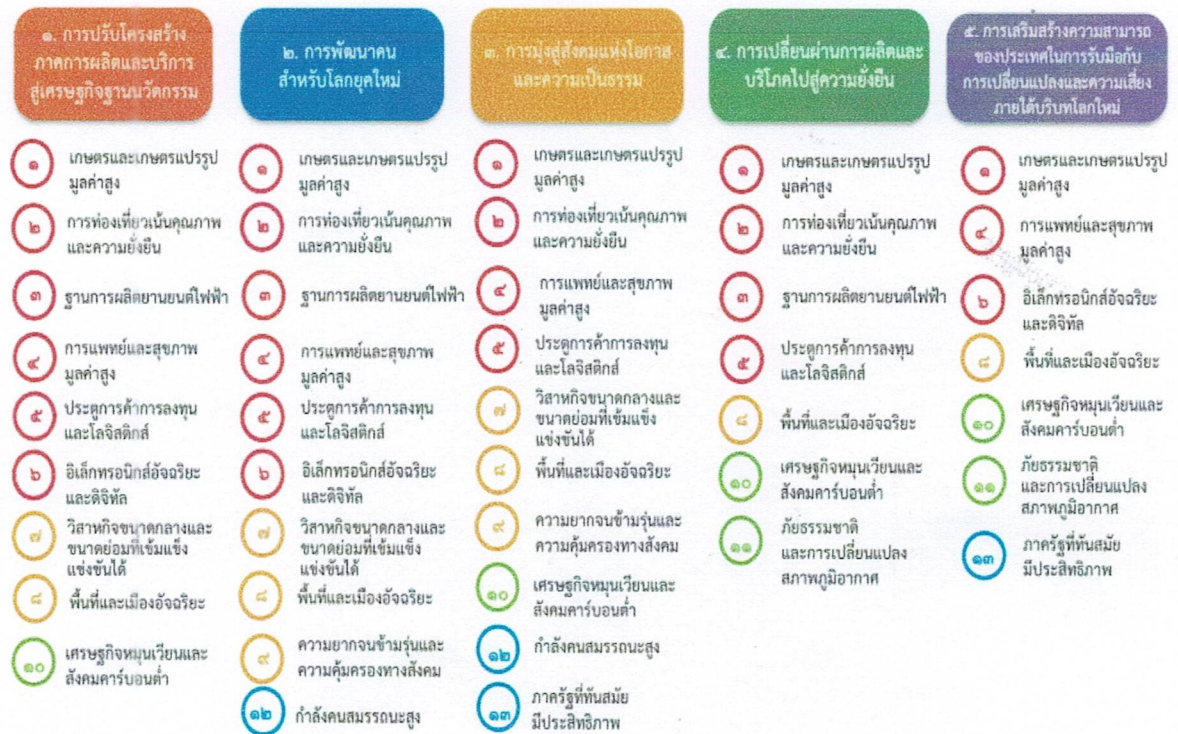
๑. การปรับโครงสร้างภาคการผลิตและบริการสู่เศรษฐกิจฐานนวัตกรรม

๑ เกษตรและเกษตรแปรรูปมูลค่าสูง
๒ การท่องเที่ยวเน้นคุณภาพและความยั่งยืน
๓ ฐานการผลิตยานยนต์ไฟฟ้า
๔ การแพทย์และสุขภาพมูลค่าสูง
๕ ประตูการค้าการลงทุนและโลจิสติกส์
๖ อิเล็กทรอนิกส์อัจฉริยะและดิจิทัล
๗ วิสาหกิจขนาดกลางและขนาดย่อมที่เข้มแข็งแข่งขันได้
๘ พื้นที่และเมืองอัจฉริยะ
๑๐ เศรษฐกิจหมุนเวียนและสังคมคาร์บอนต่ำ

๒. การพัฒนาคนสำหรับโลกยุคใหม่

๑ เกษตรและเกษตรแปรรูปมูลค่าสูง
๒ การท่องเที่ยวเน้นคุณภาพและความยั่งยืน
๓ ฐานการผลิตยานยนต์ไฟฟ้า
๔ การแพทย์และสุขภาพมูลค่าสูง
๕ ประตูการค้าการลงทุนและโลจิสติกส์
๖ อิเล็กทรอนิกส์อัจฉริยะและดิจิทัล
๗ วิสาหกิจขนาดกลางและขนาดย่อมที่เข้มแข็งแข่งขันได้
๘ พื้นที่และเมืองอัจฉริยะ
๙ ความยากจนข้ามรุ่นและความคุ้มครองทางสังคม
๑๒ กำลังคนสมรรถนะสูง

๓. การมุ่งสู่สังคมแห่งโอกาสและความเป็นธรรม

๑ เกษตรและเกษตรแปรรูปมูลค่าสูง
๒ การท่องเที่ยวเน้นคุณภาพและความยั่งยืน
๔ การแพทย์และสุขภาพมูลค่าสูง
๕ ประตูการค้าการลงทุนและโลจิสติกส์
๗ วิสาหกิจขนาดกลางและขนาดย่อมที่เข้มแข็งแข่งขันได้
๘ พื้นที่และเมืองอัจฉริยะ
๙ ความยากจนข้ามรุ่นและความคุ้มครองทางสังคม
๑๐ เศรษฐกิจหมุนเวียนและสังคมคาร์บอนต่ำ
๑๒ กำลังคนสมรรถนะสูง
๑๓ ภาครัฐที่ทันสมัยมีประสิทธิภาพ

๔. การเปลี่ยนผ่านการผลิตและบริโภคไปสู่ความยั่งยืน

๑ เกษตรและเกษตรแปรรูปมูลค่าสูง
๒ การท่องเที่ยวเน้นคุณภาพและความยั่งยืน
๓ ฐานการผลิตยานยนต์ไฟฟ้า
๕ ประตูการค้าการลงทุนและโลจิสติกส์
๘ พื้นที่และเมืองอัจฉริยะ
๑๐ เศรษฐกิจหมุนเวียนและสังคมคาร์บอนต่ำ
๑๑ ภัยธรรมชาติและการเปลี่ยนแปลงสภาพภูมิอากาศ

๕. การเสริมสร้างความสามารถของประเทศในการรับมือกับการเปลี่ยนแปลงและความเสี่ยงภายใต้บริบทโลกใหม่

๑ เกษตรและเกษตรแปรรูปมูลค่าสูง
๔ การแพทย์และสุขภาพมูลค่าสูง
๖ อิเล็กทรอนิกส์อัจฉริยะและดิจิทัล
๘ พื้นที่และเมืองอัจฉริยะ
๑๐ เศรษฐกิจหมุนเวียนและสังคมคาร์บอนต่ำ
๑๑ ภัยธรรมชาติและการเปลี่ยนแปลงสภาพภูมิอากาศ
๑๓ ภาครัฐที่ทันสมัยมีประสิทธิภาพ